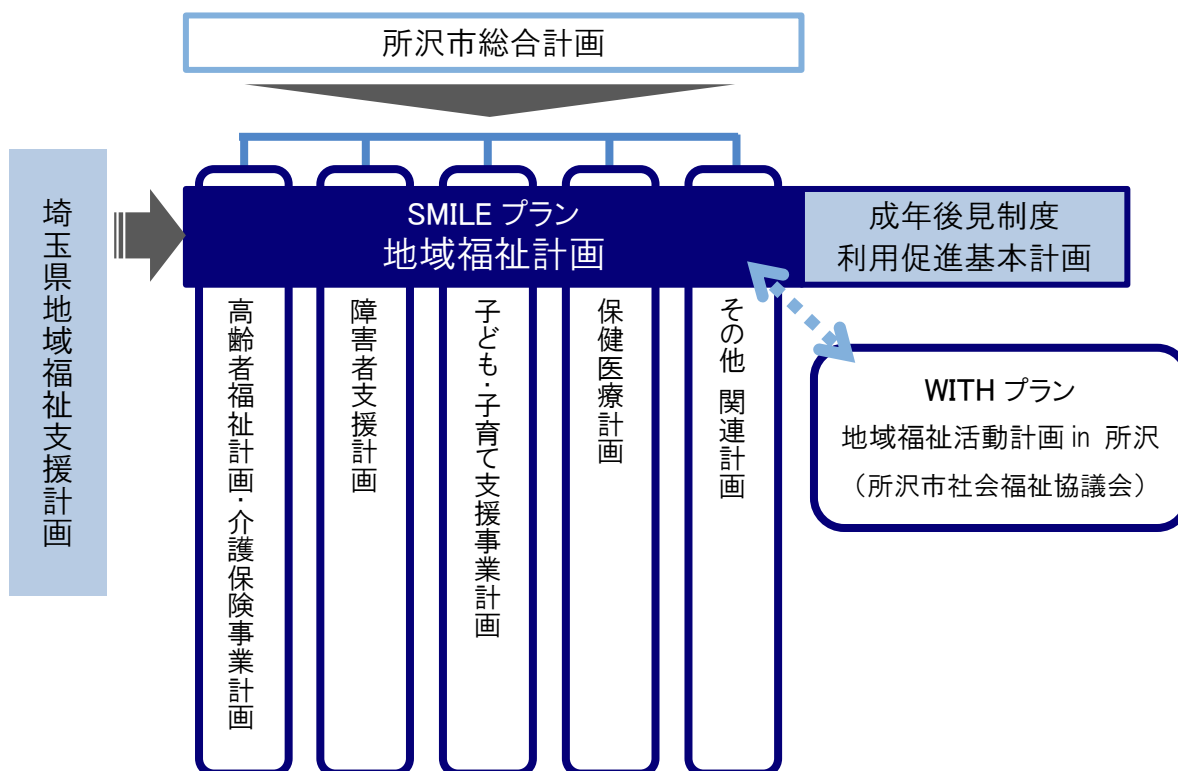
所沢市総合計画

埼玉県地域福祉支援計画

SMILE プラン
地域福祉計画

成年後見制度
利用促進基本計画

高齢者福祉計画・介護保険事業計画

障害者支援計画

子ども・子育て支援事業計画

保健医療計画

その他 関連計画

WITH プラン
地域福祉活動計画 in 所沢
（所沢市社会福祉協議会）